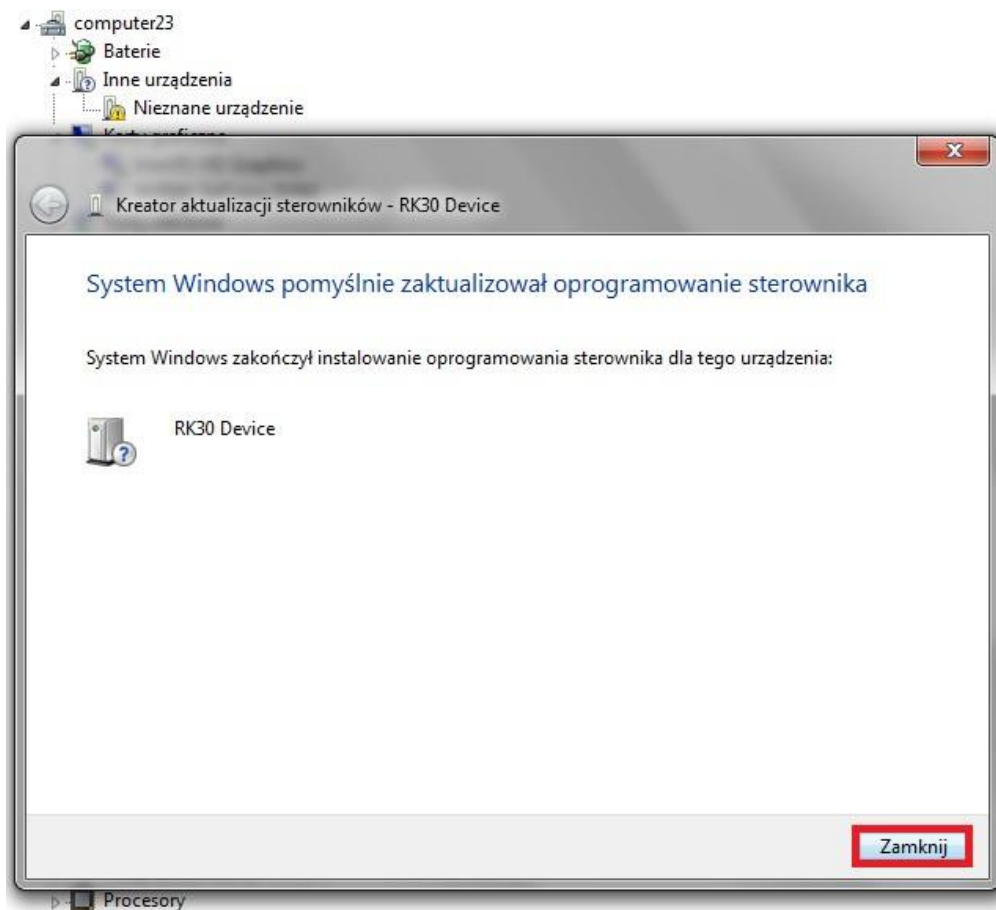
computer23
Baterie
Inne urządzenia
Nieznane urządzenie
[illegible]

Kreator aktualizacji sterowników - RK30 Device

System Windows pomyślnie zaktualizował oprogramowanie sterownika

System Windows zakończył instalowanie oprogramowania sterownika dla tego urządzenia:

RK30 Device

Zamknij

Procesory